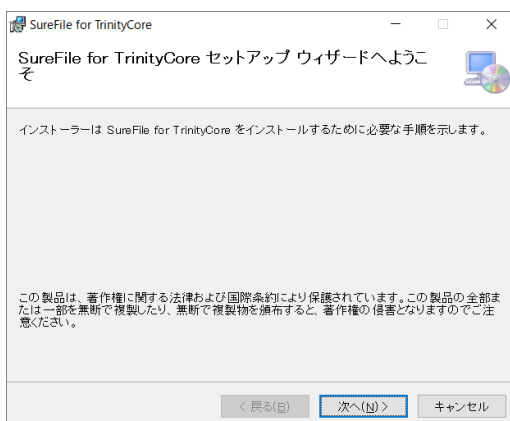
SureFile for TrinityCore

SureFile for TrinityCore セットアップ ウィザードへようこそ

インストーラーは SureFile for TrinityCore をインストールするために必要な手順を示します。

この製品は、著作権に関する法律および国際条約により保護されています。この製品の全部または一部を無断で複製したり、無断で複製物を頒布すると、著作権の侵害となりますのでご注意ください。

< 戻る(B)
次へ(N) >
キャンセル